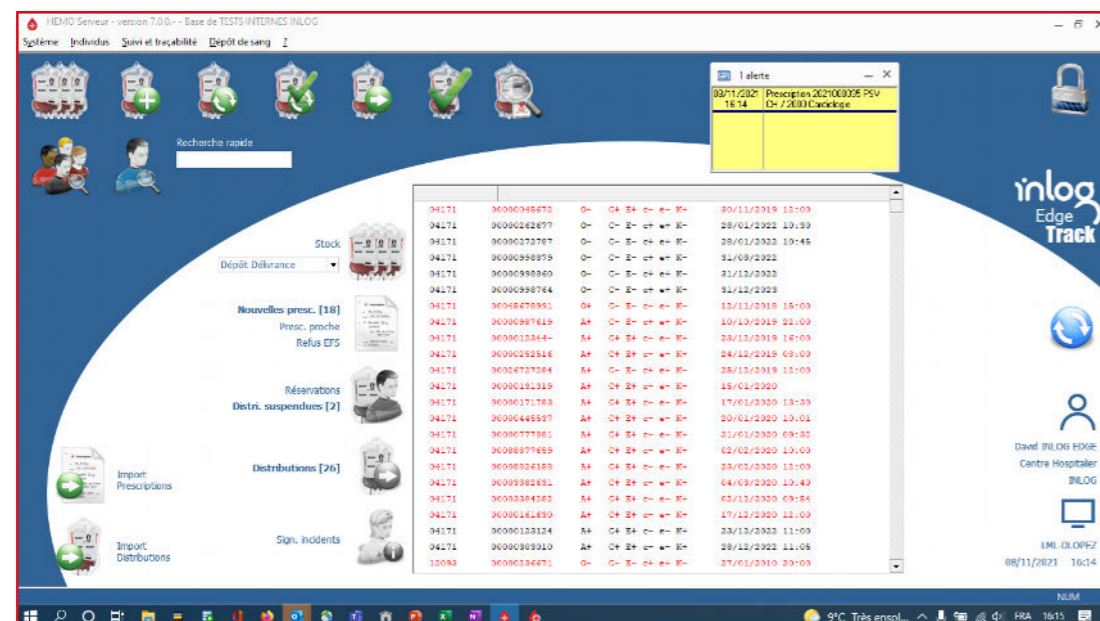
HEMO Serveur - version 7.0.0.- - Base de TESTS INTERNES INLOG

Système Individus Suivi et traçabilité Dépôt de sang ?

1 alerte

| | |
|---|---|
| 08/11/2021 16:14 | Prescription 2021080035 PSV CH / 2000 Cardiologie |

Recherche rapide

Stock
Dépôt Délivrance

Nouvelles presc. [18]
Presc. proche
Refus EFS

Réservations
Distri. suspendues [2]

Distributions [26]

Sign. incidents

Import Prescriptions

Import Distributions

| | | | | |
|---|---|---|---|---|
| 04171 | 00000045673 | O- | C- E+ c- e- K- | 30/11/2019 13:00 |
| 04171 | 00000262677 | O- | C- E- c+ e+ K- | 28/01/2022 10:30 |
| 04171 | 00000373787 | O- | C- E- c+ e+ K- | 28/01/2022 10:45 |
| 04171 | 00000998879 | O- | C- E- c+ e+ K- | 31/03/2022 |
| 04171 | 00000998860 | O- | C- E- c+ e+ K- | 31/12/2022 |
| 04171 | 00000998764 | O- | C- E- c+ e+ K- | 31/12/2023 |
| 04171 | 00006678991 | O+ | C- E- c- e- K- | 11/11/2018 15:00 |
| 04171 | 00000987619 | A+ | C- E- c+ e+ K- | 10/10/2019 22:00 |
| 04171 | 00000012344- | A+ | C- E- c+ e+ K- | 23/12/2019 16:00 |
| 04171 | 00000252516 | A+ | C+ E+ c- e- K- | 24/12/2019 09:00 |
| 04171 | 00024727384 | A+ | C- E- c+ e+ K- | 28/12/2019 13:00 |
| 04171 | 00000191919 | A+ | C+ E+ c- e- K+ | 15/01/2020 |
| 04171 | 00000171763 | A+ | C+ E+ c- e- K+ | 17/01/2020 13:30 |
| 04171 | 00000445597 | A+ | C+ E+ c- e- K+ | 20/01/2020 10:01 |
| 04171 | 00000777881 | A+ | C+ E+ c- e- K+ | 21/01/2020 09:30 |
| 04171 | 00088877659 | A+ | C+ E+ c- e- K+ | 02/02/2020 10:00 |
| 04171 | 00000326188 | A+ | C+ E+ c- e- K+ | 23/02/2020 13:00 |
| 04171 | 00000382691 | A+ | C+ E+ c- e- K+ | 04/03/2020 10:40 |
| 04171 | 00000384383 | A+ | C+ E+ c- e- K+ | 02/12/2020 09:34 |
| 04171 | 00000161890 | A+ | C+ E+ c- e- K+ | 17/12/2020 12:00 |
| 04171 | 00000123124 | A+ | C+ E+ c- e- K+ | 23/12/2022 11:00 |
| 04171 | 00000303010 | A+ | C+ E+ c- e- K+ | 28/12/2022 11:05 |
| 12093 | 00000336671 | O- | C- E- c+ e+ K- | 27/01/2010 20:00 |

inlog Edge Track

David INLOG EDGE
Centre Hospitalier INLOG

LML-DLOPEZ
08/11/2021 16:14

NUM

9°C Très ensol... FRA 16:15